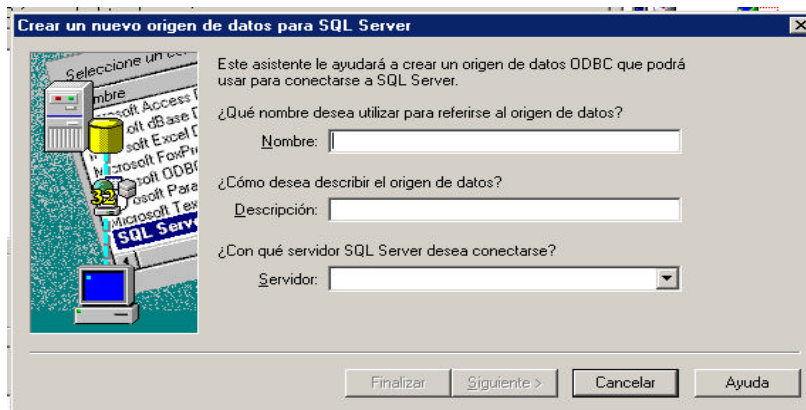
Crear un nuevo origen de datos para SQL Server

Seleccione un co
mbre
rosoft Access D
soft dBase D
soft Excel D
icrosoft FoxPr
rosoft ODBC
soft Para
Microsoft Tex
SQL Serv

32

Este asistente le ayudará a crear un origen de datos ODBC que podrá usar para conectarse a SQL Server.

¿Qué nombre desea utilizar para referirse al origen de datos?

Nombre:

¿Cómo desea describir el origen de datos?

Descripción:

¿Con qué servidor SQL Server desea conectarse?

Servidor:

Finalizar | Siguiente > | Cancelar | Ayuda